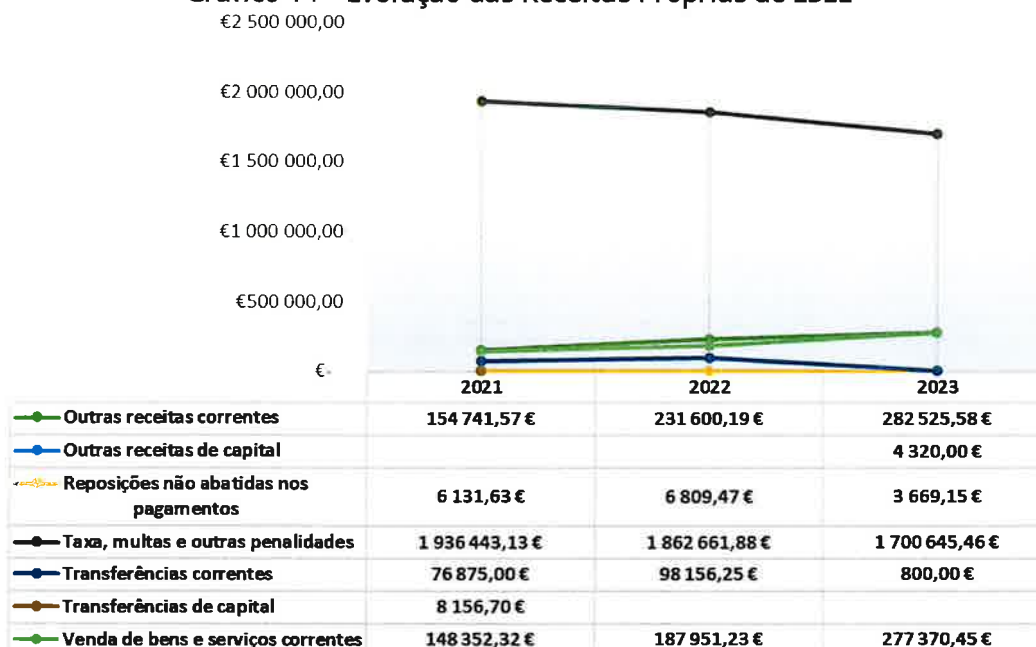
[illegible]

€2 500 000,00

€2 000 000,00

€1 500 000,00

€1 000 000,00

€500 000,00

€-

| | 2021 | 2022 | 2023 |
|---|---|---|---|
| Outras receitas correntes | 154 741,57 € | 231 600,19 € | 282 525,58 € |
| Outras receitas de capital | | | 4 320,00 € |
| Reposições não abatidas nos pagamentos | 6 131,63 € | 6 809,47 € | 3 669,15 € |
| Taxa, multas e outras penalidades | 1 936 443,13 € | 1 862 661,88 € | 1 700 645,46 € |
| Transferências correntes | 76 875,00 € | 98 156,25 € | 800,00 € |
| Transferências de capital | 8 156,70 € | | |
| Venda de bens e serviços correntes | 148 352,32 € | 187 951,23 € | 277 370,45 € |